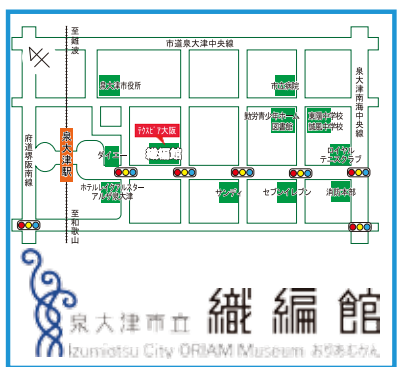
至岸和田

市道泉大津中央線

泉大津市役所

市立病院

勤労青少年ホーム
図書館

東陽中学校
旭小学校

泉大津南海中央線

府道堺阪南線

泉大津駅

テクスピア大阪

織編館

ダイエー

ホテルレイクアルスター
アルザ泉大津

サンディ

セブンイレブン

消防本部

ロイヤル
テニスクラブ

至和歌山

泉大津市立 織編館

Izumiotsu City ORIAM Museum おりあむかん